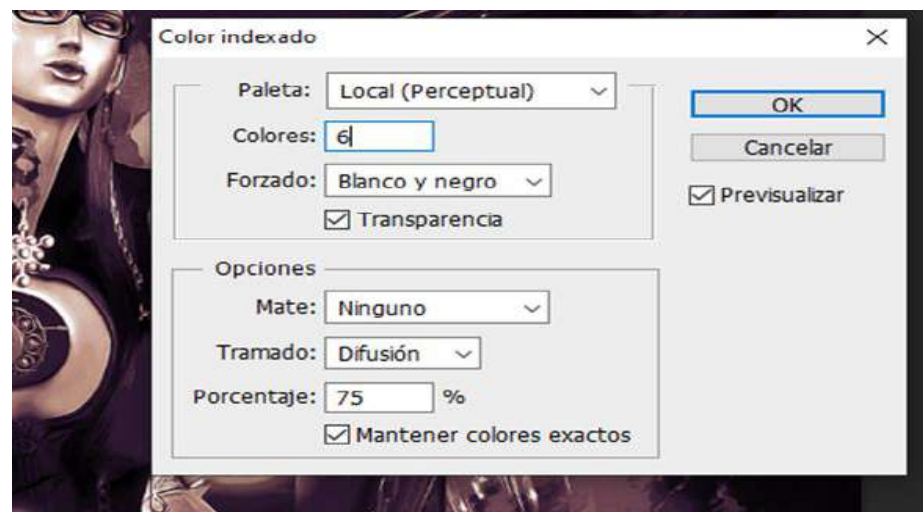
Color indexado

×

Paleta: Local (Perceptual)

Colores: 6

Forzado: Blanco y negro

☑ Transparencia

Opciones

Mate: Ninguno

Tramado: Difusión

Porcentaje: 75 %

☑ Mantener colores exactos

OK

Cancelar

☑ Previsualizar